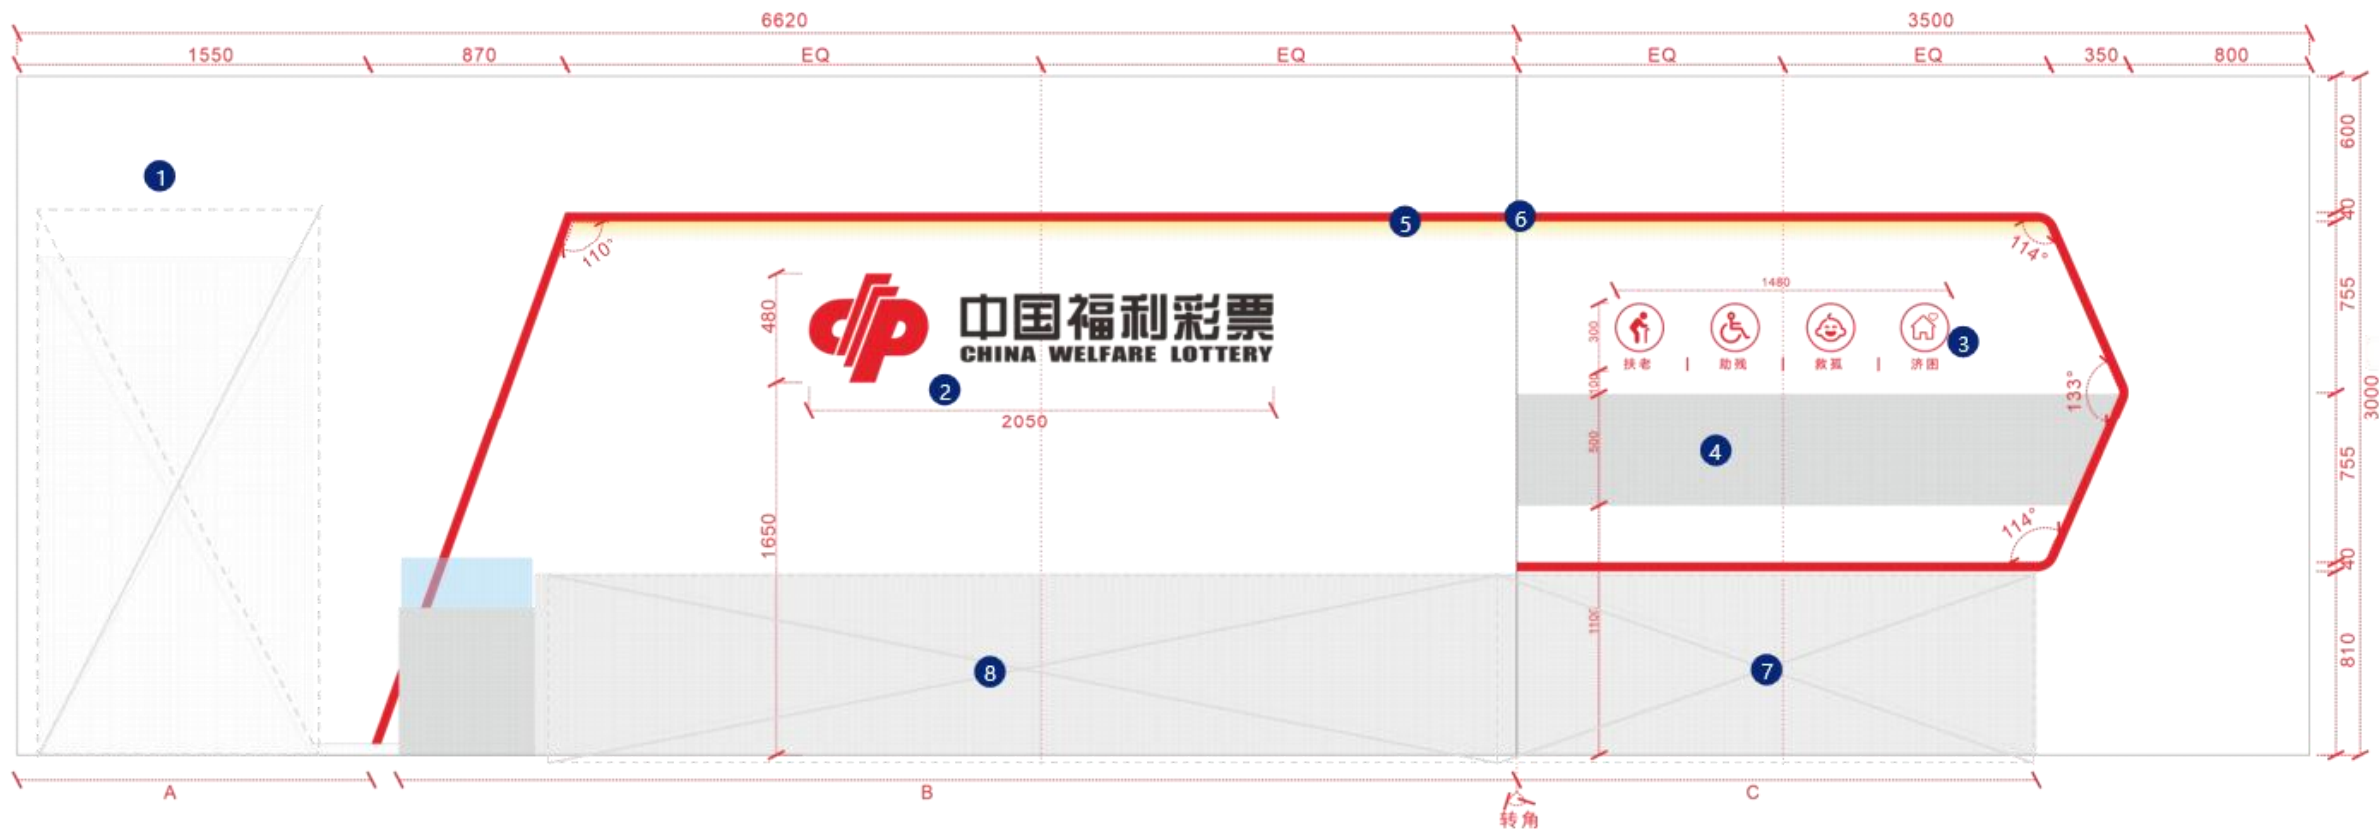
6620
3500
1550
870
EQ
EQ
EQ
EQ
350
800
600
40
755
3000
755
40
810
1
5
6
110°
114°
480
中国福利彩票
CHINA WELFARE LOTTERY
2
2050
1480
300
扶老
助残
救孤
济困
3
133°
100
500
4
114°
1650
1100
8
7
A
B
C
转角